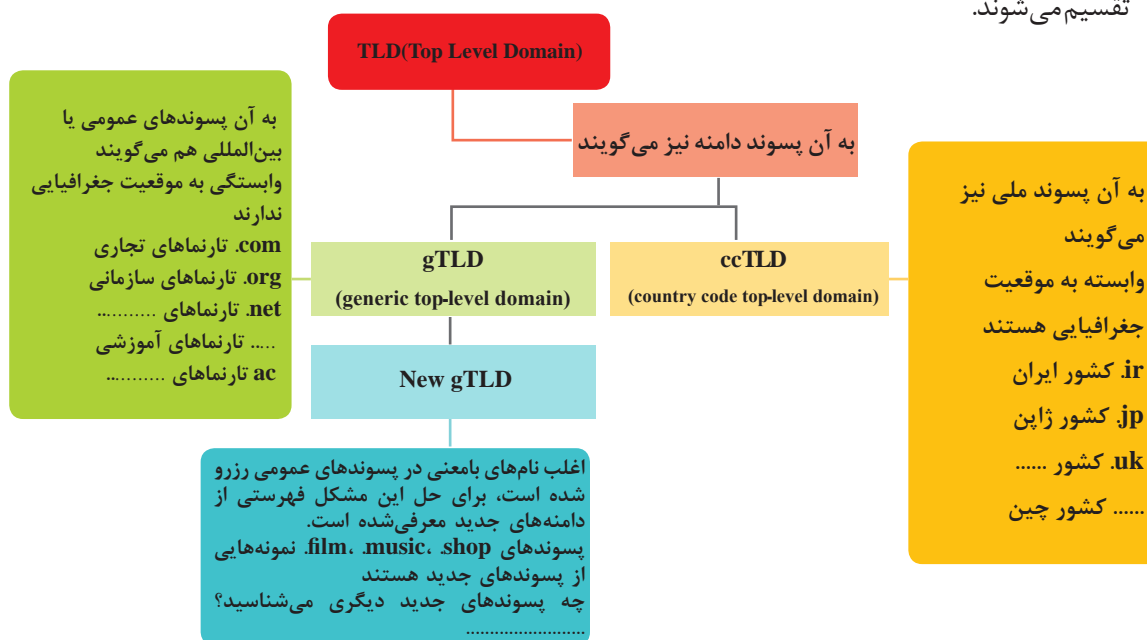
تقسیم می‌شوند.

TLD(Top Level Domain)

به آن پسوند دامنه نیز می‌گویند

به آن پسوندهای عمومی یا بین‌المللی هم می‌گویند
وابستگی به موقعیت جغرافیایی ندارند
com. تارنماهای تجاری
org. تارنماهای سازمانی
net. تارنماهای .........
..... تارنماهای آموزشی
ac تارنماهای .........

gTLD
(generic top-level domain)

ccTLD
(country code top-level domain)

به آن پسوند ملی نیز می‌گویند
وابسته به موقعیت جغرافیایی هستند
ir. کشور ایران
jp. کشور ژاپن
uk. کشور ......
...... کشور چین

New gTLD

اغلب نام‌های بامعنی در پسوندهای عمومی رزرو شده است، برای حل این مشکل فهرستی از دامنه‌های جدید معرفی‌شده است.
پسوندهای shop. ،music. ،film. نمونه‌هایی از پسوندهای جدید هستند
چه پسوندهای جدید دیگری می‌شناسید؟
........................